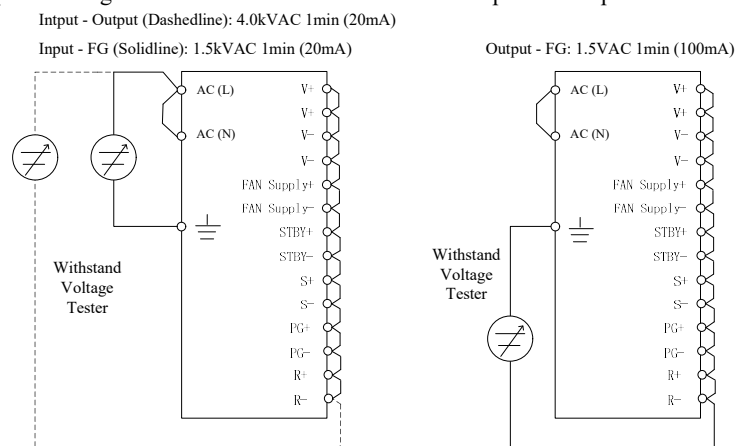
Intput - Output (Dashedline): 4.0kVAC 1min (20mA)

Input - FG (Solidline): 1.5kVAC 1min (20mA)

AC (L)
AC (N)
V+
V+
V−
V−
FAN Supply+
FAN Supply−
STBY+
STBY−
S+
S−
PG+
PG−
R+
R−

Withstand Voltage Tester

Output - FG: 1.5VAC 1min (100mA)

AC (L)
AC (N)
V+
V+
V−
V−
FAN Supply+
FAN Supply−
STBY+
STBY−
S+
S−
PG+
PG−
R+
R−

Withstand Voltage Tester